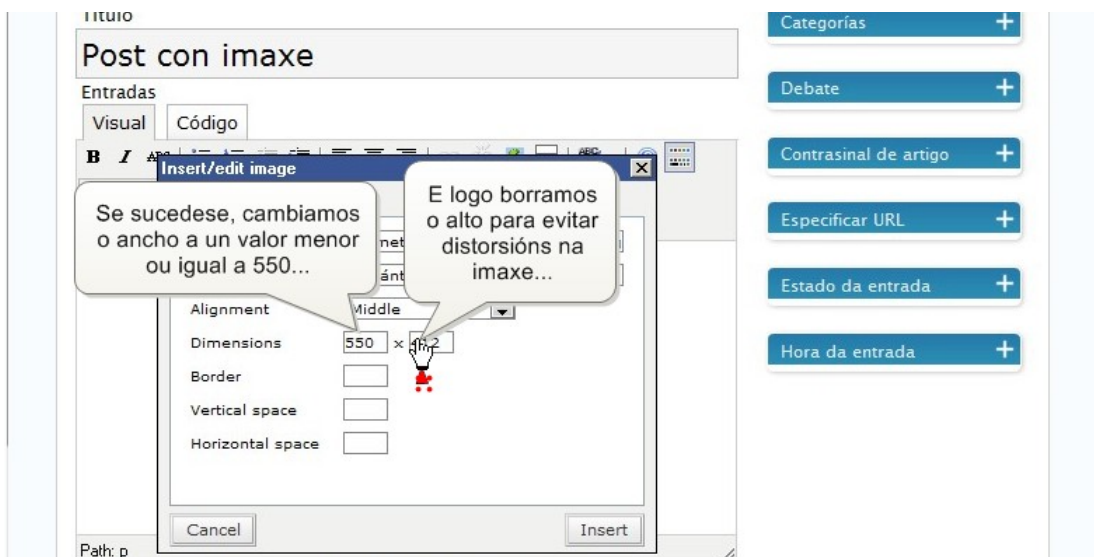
Título

Post con imaxe

Entradas

Visual Código

B I

Insert/edit image

Se sucedese, cambiamos o ancho a un valor menor ou igual a 550...

E logo borramos o alto para evitar distorsións na imaxe...

Alignment Middle

Dimensions 550 x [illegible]2

Border

Vertical space

Horizontal space

Cancel

Insert

Path: p

Categorías +

Debate +

Contrasinal de artigo +

Especificar URL +

Estado da entrada +

Hora da entrada +